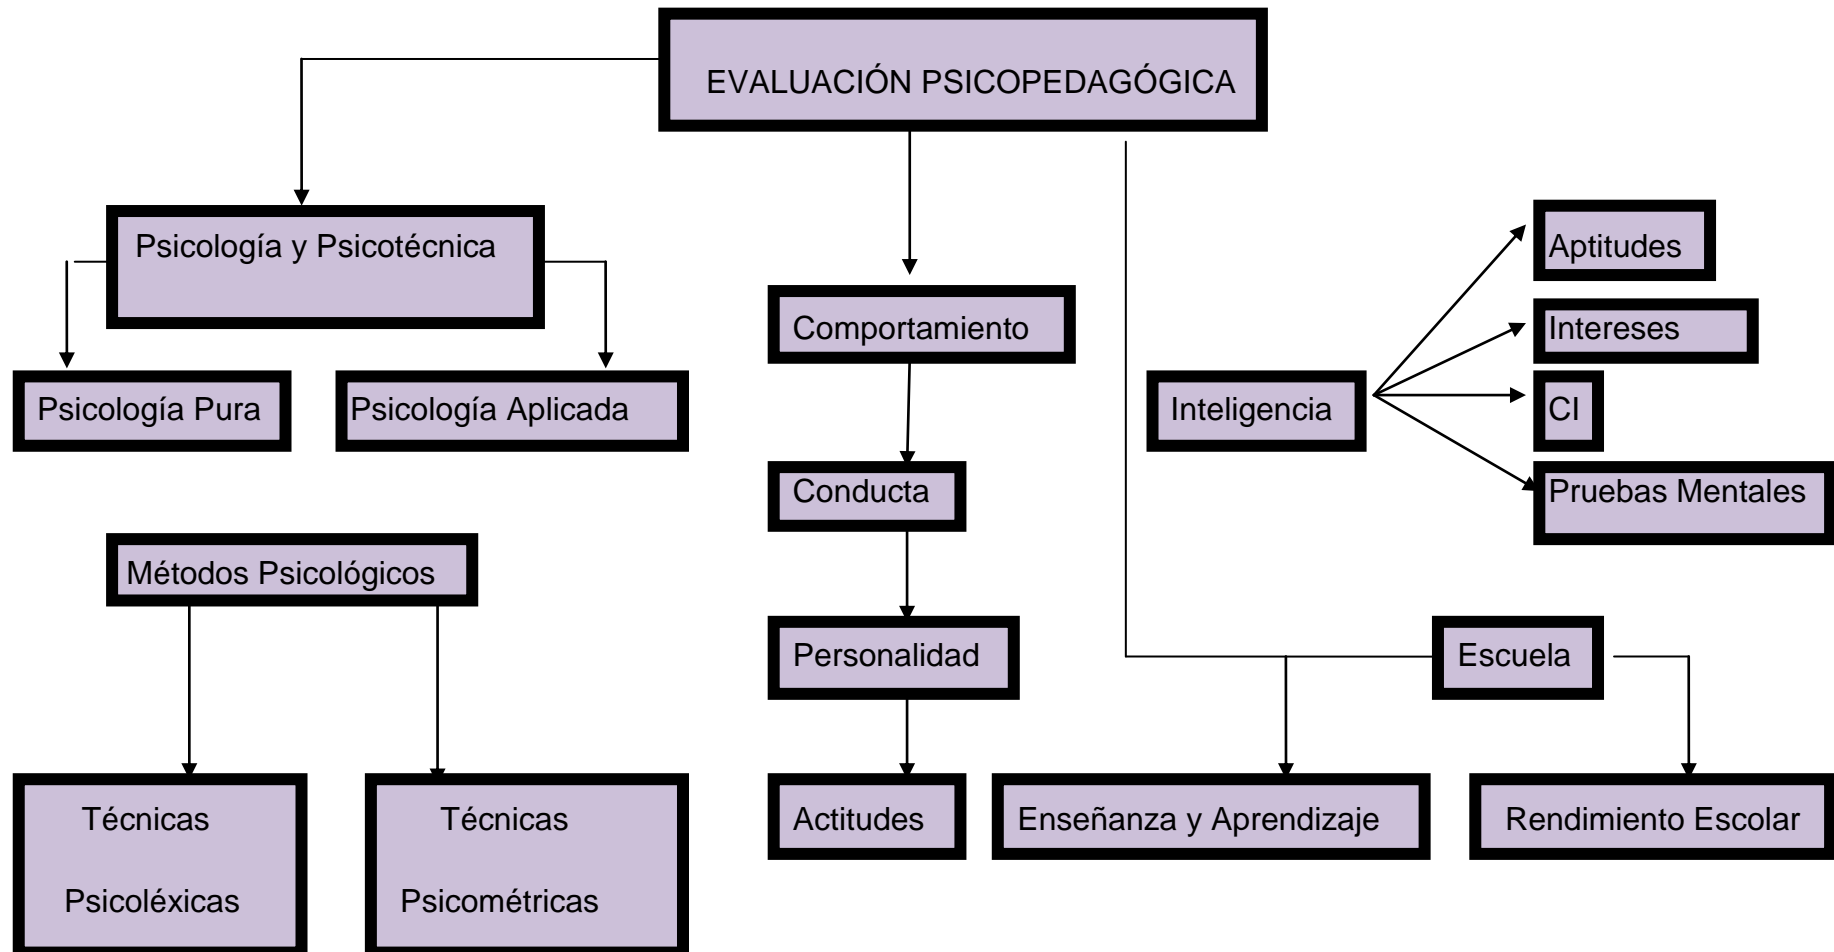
EVALUACIÓN PSICOPEDAGÓGICA

Psicología y Psicotécnica

Psicología Pura

Psicología Aplicada

Métodos Psicológicos

Técnicas Psicoléxicas

Técnicas Psicométricas

Comportamiento

Conducta

Personalidad

Actitudes

Inteligencia

Aptitudes

Intereses

CI

Pruebas Mentales

Escuela

Enseñanza y Aprendizaje

Rendimiento Escolar